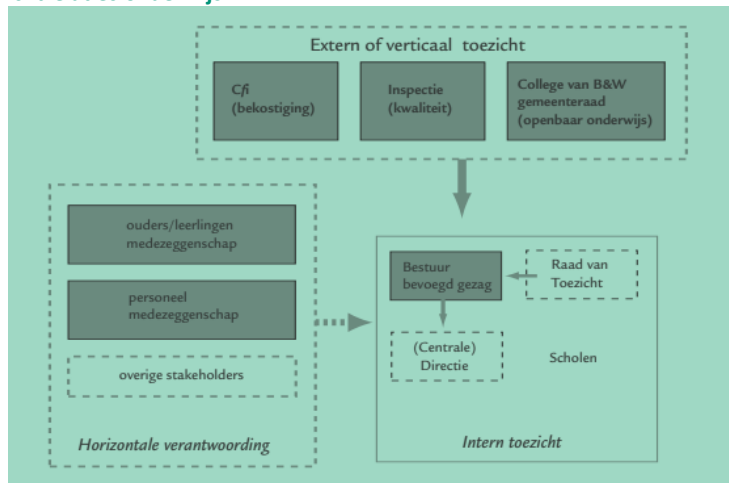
Extern of verticaal toezicht

Cfi
(bekostiging)

Inspectie
(kwaliteit)

College van B&W
gemeenteraad
(openbaar onderwijs)

ouders/leerlingen
medezeggenschap

personeel
medezeggenschap

overige stakeholders

Horizontale verantwoording

Bestuur
bevoegd gezag

Raad van
Toezicht

(Centrale)
Directie

Scholen

Intern toezicht